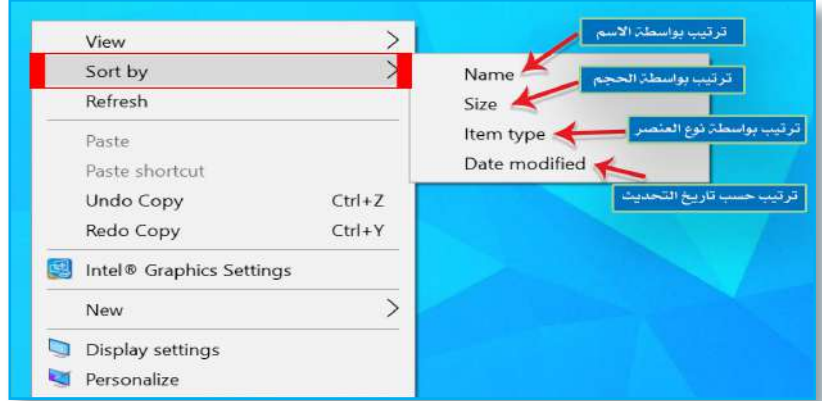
View
Sort by
Refresh
Paste
Paste shortcut
Undo Copy Ctrl+Z
Redo Copy Ctrl+Y
Intel® Graphics Settings
New
Display settings
Personalize

Name
Size
Item type
Date modified

ترتيب بواسطة الاسم
ترتيب بواسطة الحجم
ترتيب بواسطة نوع العنصر
ترتيب حسب تاريخ التحديث